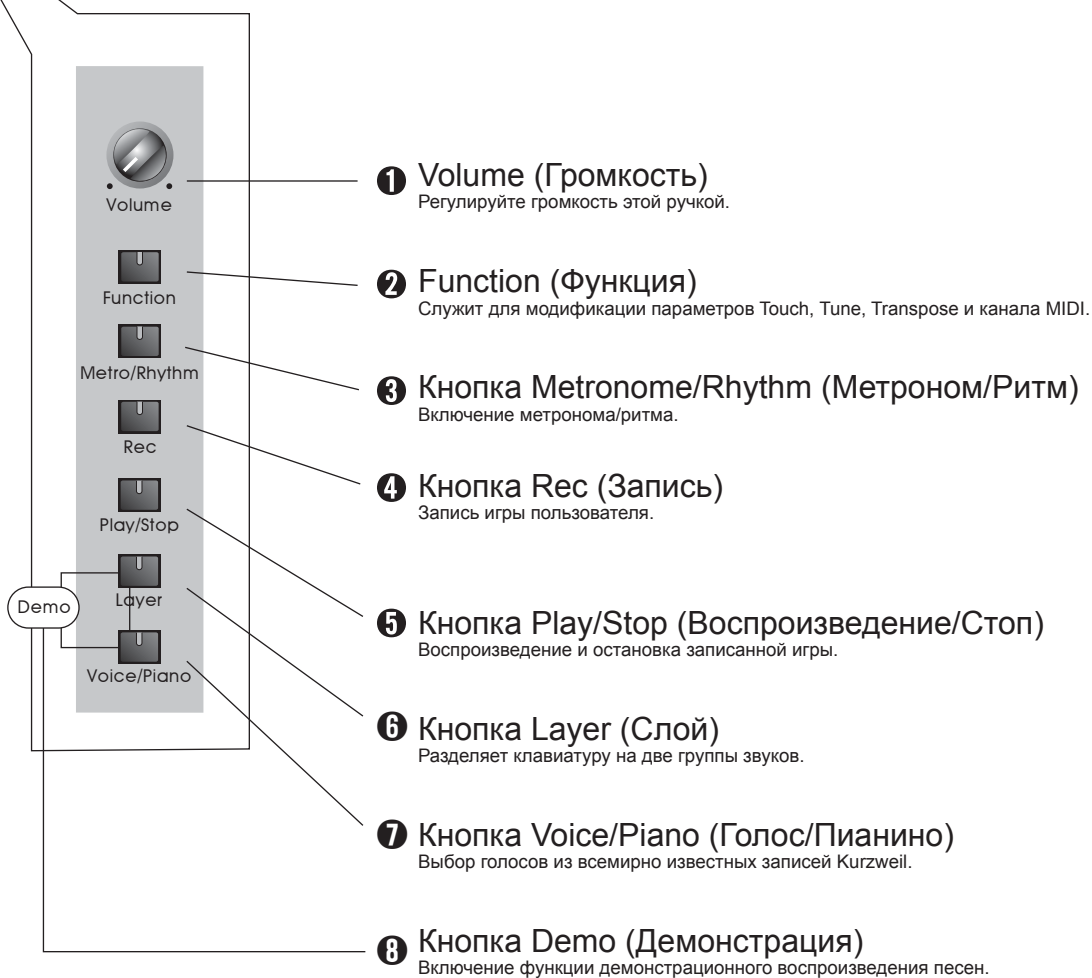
Volume

Function

Metro/Rhythm

Rec

Play/Stop

Demo

Layer

Voice/Piano

❶ Volume (Громкость)
Регулируйте громкость этой ручкой.

❷ Function (Функция)
Служит для модификации параметров Touch, Tune, Transpose и канала MIDI.

❸ Кнопка Metronome/Rhythm (Метроном/Ритм)
Включение метронома/ритма.

❹ Кнопка Rec (Запись)
Запись игры пользователя.

❺ Кнопка Play/Stop (Воспроизведение/Стоп)
Воспроизведение и остановка записанной игры.

❻ Кнопка Layer (Слой)
Разделяет клавиатуру на две группы звуков.

❼ Кнопка Voice/Piano (Голос/Пианино)
Выбор голосов из всемирно известных записей Kurzweil.

❽ Кнопка Demo (Демонстрация)
Включение функции демонстрационного воспроизведения песен.